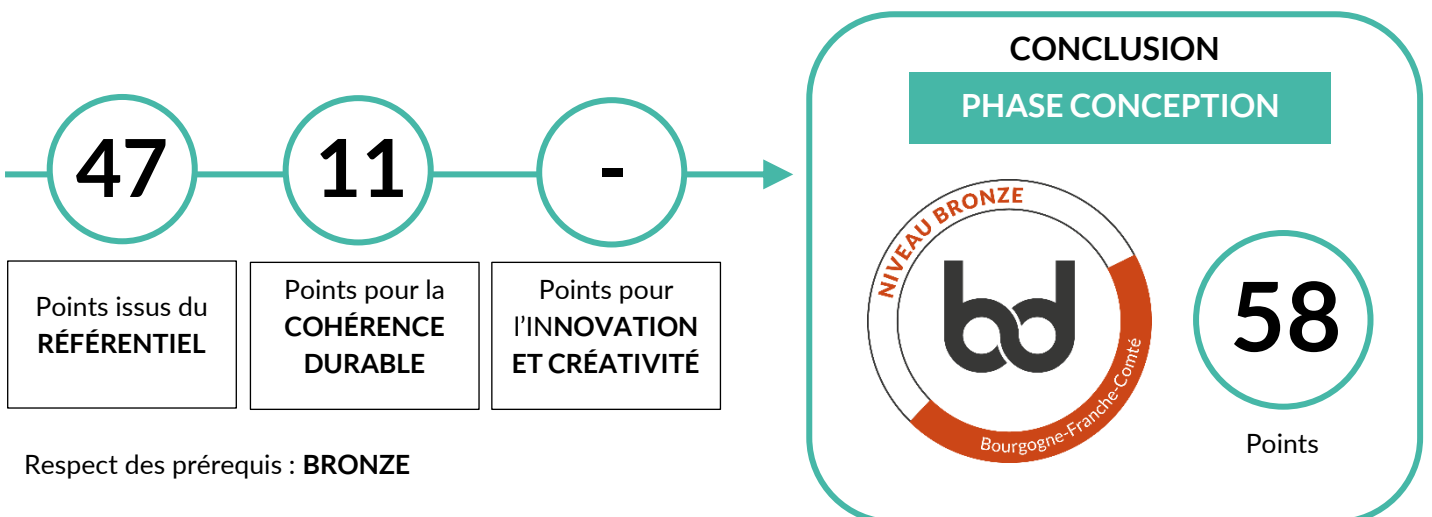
47

11

-

Points issus du **RÉFÉRENTIEL**

Points pour la **COHÉRENCE DURABLE**

Points pour l'INNOVATION ET CRÉATIVITÉ

Respect des prérequis : **BRONZE**

CONCLUSION

PHASE CONCEPTION

NIVEAU BRONZE

bd

Bourgogne-Franche-Comté

58

Points